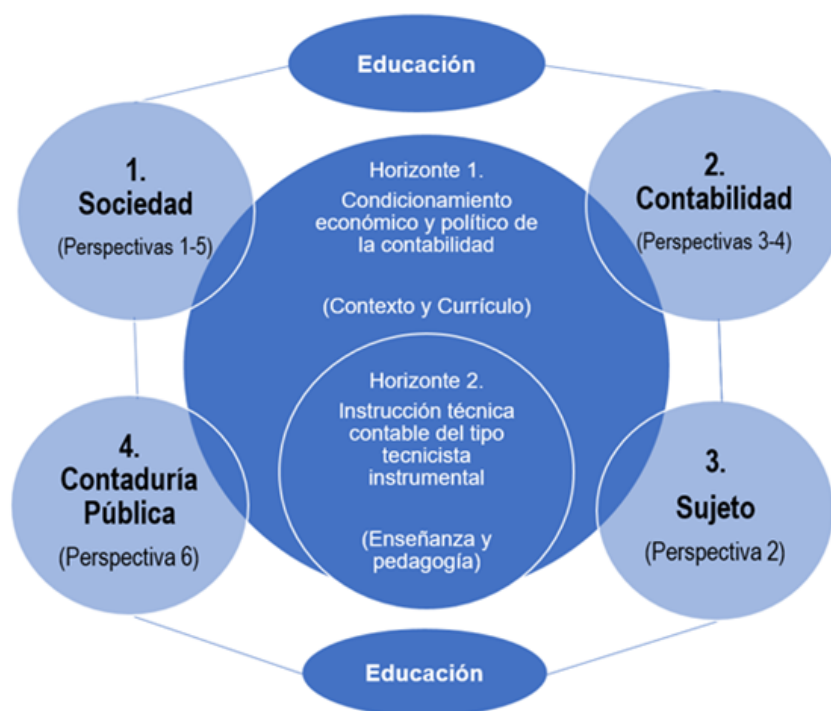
Educación

1.
Sociedad
(Perspectivas 1-5)

Horizonte 1.
Condicionamiento económico y político de la contabilidad

(Contexto y Currículo)

2.
Contabilidad
(Perspectivas 3-4)

Horizonte 2.
Instrucción técnica contable del tipo tecnicista instrumental

(Enseñanza y pedagogía)

4.
Contaduría Pública
(Perspectiva 6)

3.
Sujeto
(Perspectiva 2)

Educación